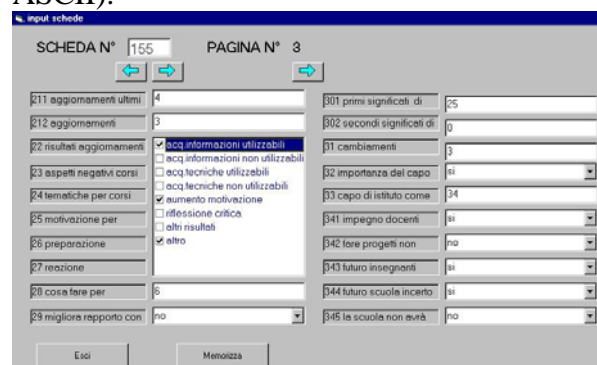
ASCII).

input schede

SCHEDA N° 155 PAGINA N° 3

211 aggiornamenti ultimi 4
212 aggiornamenti 3
22 risultati aggiornamenti
23 aspetti negativi corsi
24 tematiche per corsi
25 motivazione per
26 preparazione
27 reazione

acq.informazioni utilizzabili
acq.informazioni non utilizzabili
acq.tecniche utilizzabili
acq.tecniche non utilizzabili
aumento motivazione
riflessione critica
altri risultati
altro

28 cosa fare per 6
29 migliora rapporto con no

301 primi significati di 25
302 secondi significati di 0
31 cambiamenti 3
32 importanza del capo si
33 capo di istituto come 34
341 impegno docenti si
342 fare progetti non no
343 futuro insegnanti si
344 futuro scuola incerto si
345 la scuola non avrà no

Esci
Memorizza